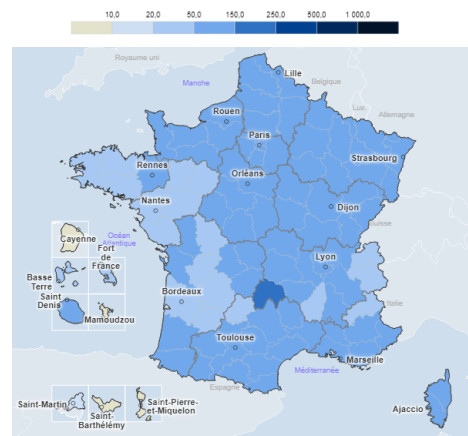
10,0 20,0 50,0 150,0 250,0 500,0 1 000,0

Royaume uni
Manche
Lille
Belgique
Allemagne
Rouen
Paris
Strasbourg
Rennes
Orléans
Dijon
Nantes
Suisse
Océan Atlantique
Cayenne
Fort de France
Basse Terre
Saint Denis
Mamoudzou
Lyon
Bordeaux
Italie
Toulouse
Marseille
Méditerranée
Espagne
Ajaccio
Saint-Martin
Saint-Barthélémy
Saint-Pierre-et-Miquelon